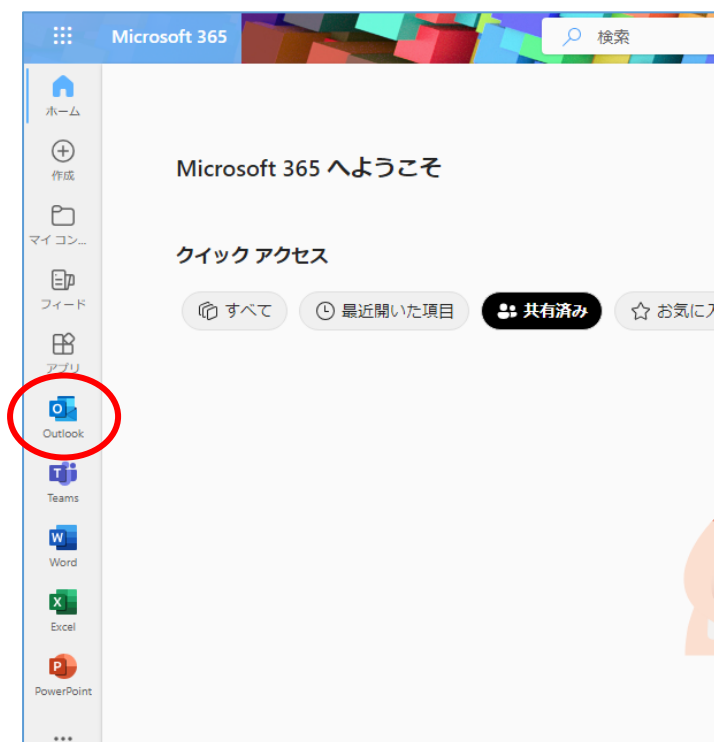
Microsoft 365

検索

ホーム

作成

マイ コン...

フィード

アプリ

Outlook

Teams

Word

Excel

PowerPoint

...

Microsoft 365 へようこそ

クイック アクセス

すべて

最近開いた項目

共有済み

お気に入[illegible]